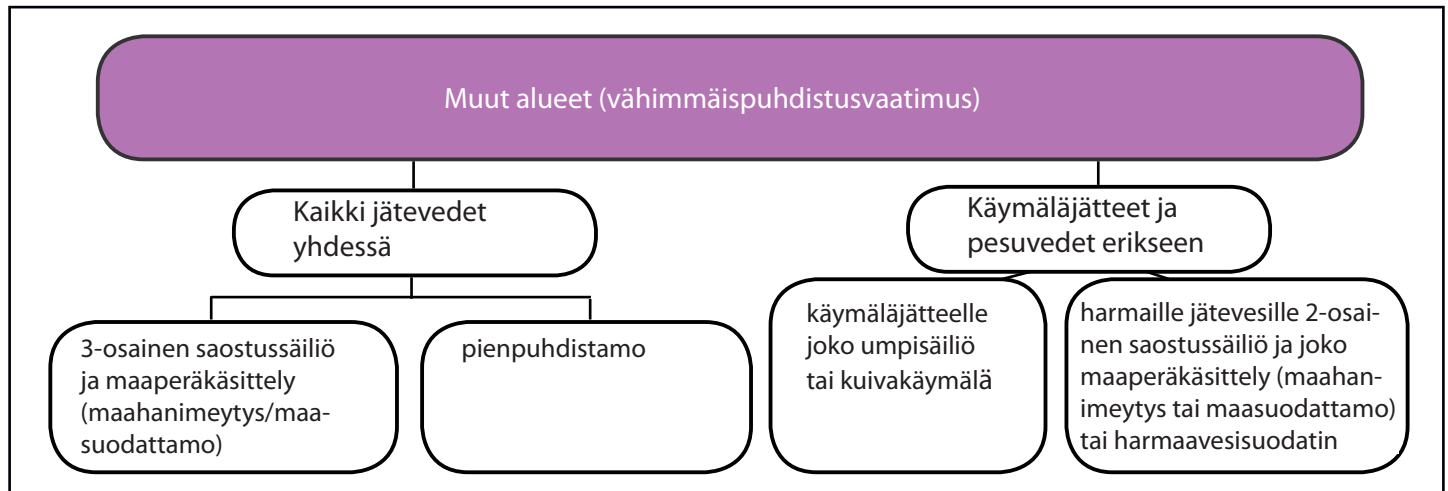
Muut alueet (vähimmäispuhdistusvaatimus)

Kaikki jätevedet yhdessä

Käymäläjätteet ja pesuvedet erikseen

3-osainen saostussäiliö ja maaperäkäsittely (maahanimeytys/maasuodattamo)

pienpuhdistamo

käymäläjätteelle joko umpisäiliö tai kuivakäymälä

harmaille jätevesille 2-osainen saostussäiliö ja joko maaperäkäsittely (maahanimeytys tai maasuodattamo) tai harmaavesisuodatin